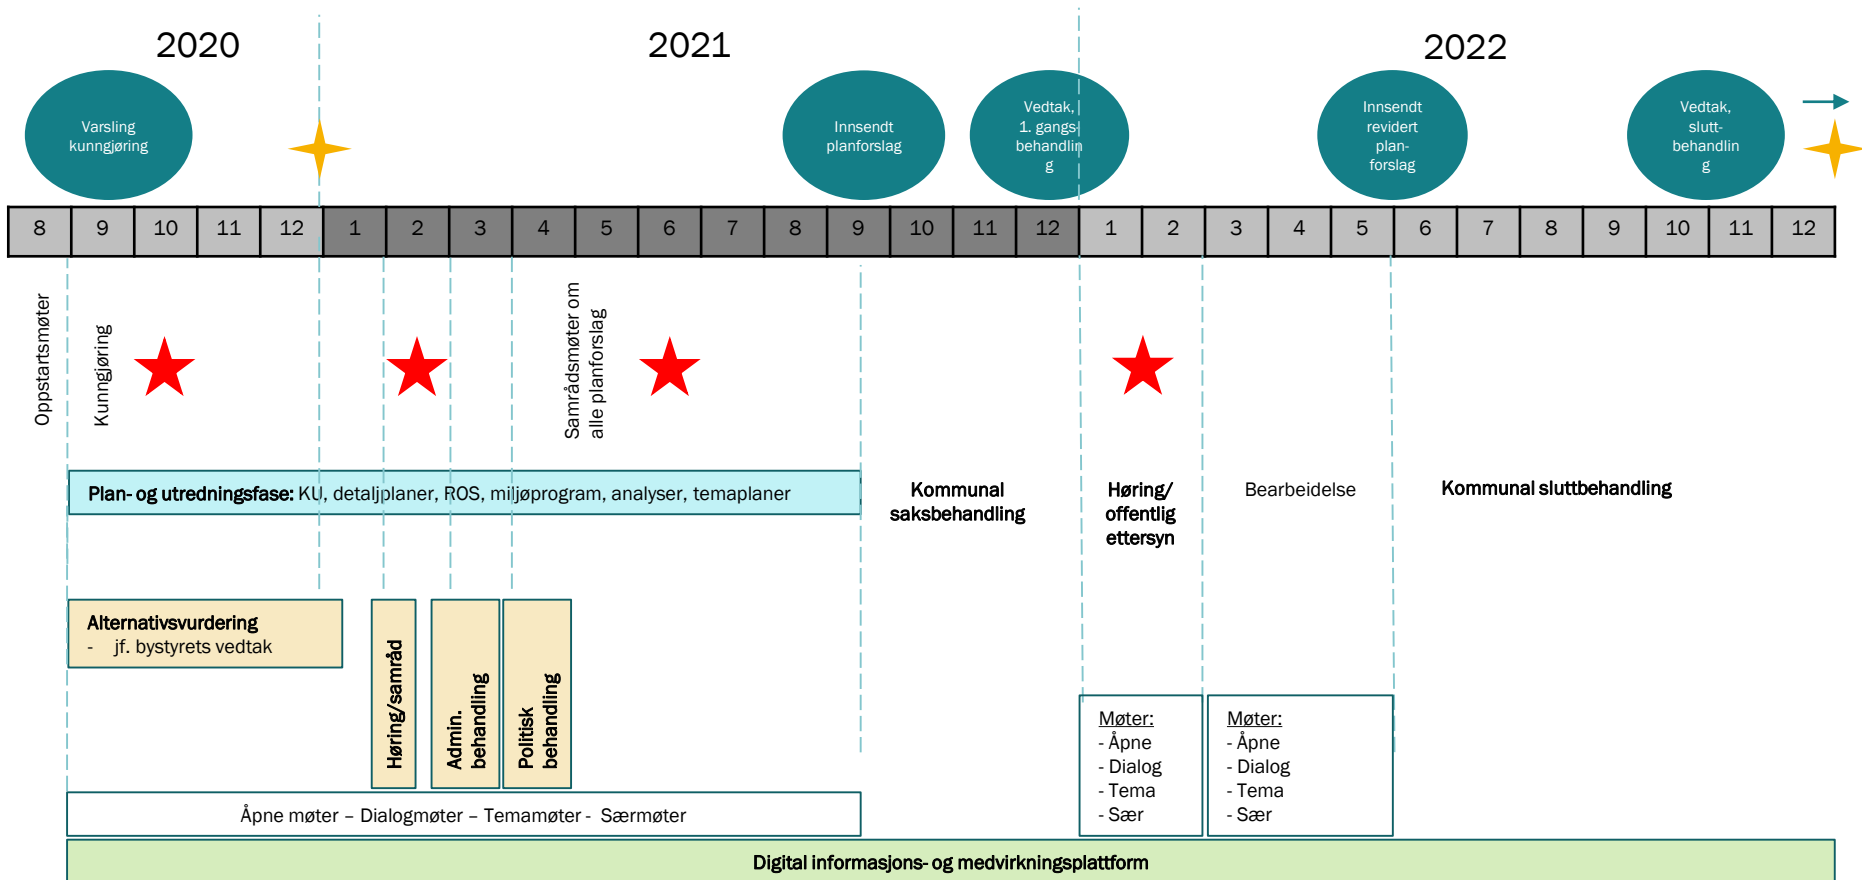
2020

2021

2022

Varsling kunngjøring

Innsendt planforslag

Vedtak, 1. gangs behandlin g

Innsendt revidert plan-forslag

Vedtak, slutt-behandlin g

| 8 | 9 | 10 | 11 | 12 | 1 | 2 | 3 | 4 | 5 | 6 | 7 | 8 | 9 | 10 | 11 | 12 | 1 | 2 | 3 | 4 | 5 | 6 | 7 | 8 | 9 | 10 | 11 | 12 |
|---|---|---|---|---|---|---|---|---|---|---|---|---|---|---|---|---|---|---|---|---|---|---|---|---|---|---|---|---|

Oppstartsmøter

Kunngjøring

Samrådsmøter om alle planforslag

Plan- og utredningsfase: KU, detaljplaner, ROS, miljøprogram, analyser, temaplaner

Kommunal saksbehandling

Høring/ offentlig ettersyn

Bearbeidelse

Kommunal sluttbehandling

Alternativsvurdering
- jf. bystyrets vedtak

Høring/samråd

Admin. behandling

Politisk behandling

Møter:
- Åpne
- Dialog
- Tema
- Sær

Møter:
- Åpne
- Dialog
- Tema
- Sær

Åpne møter – Dialogmøter – Temamøter - Særmøter

Digital informasjons- og medvirkningsplattform